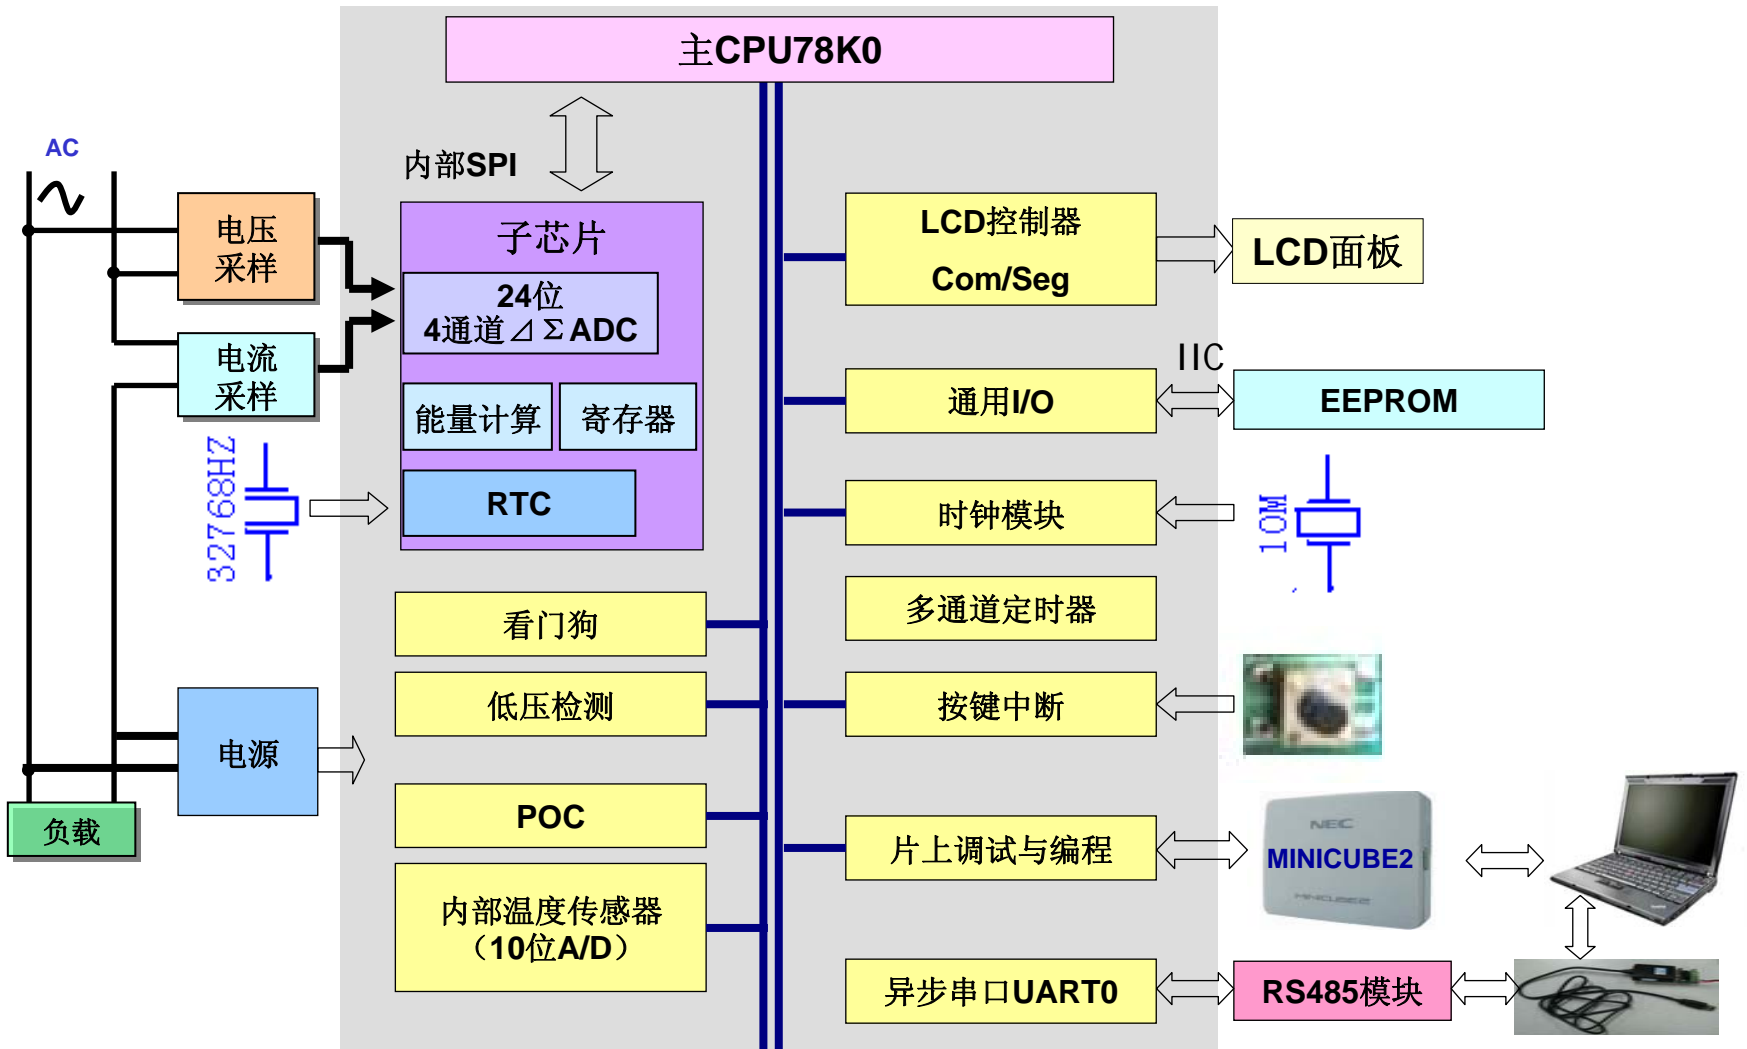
主CPU78K0

内部SPI

AC

电压
采样

电流
采样

子芯片

24位
4通道⊿ΣADC

能量计算

寄存器

RTC

32768HZ

LCD控制器
Com/Seg

LCD面板

IIC

通用I/O

EEPROM

时钟模块

10M

多通道定时器

看门狗

低压检测

按键中断

电源

负载

POC

片上调试与编程

NEC
MINICUBE2

内部温度传感器
（10位A/D）

异步串口UART0

RS485模块